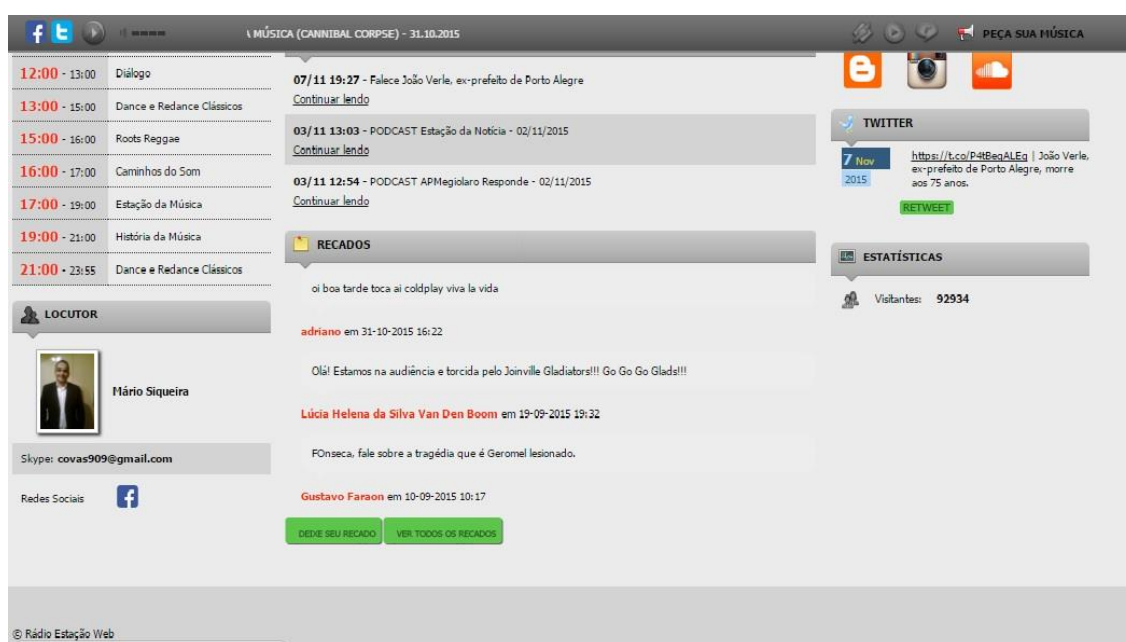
\ MÚSICA (CANNIBAL CORPSE) - 31.10.2015

PEÇA SUA MÚSICA

| | |
|---|---|
| 12:00 - 13:00 | Diálogo |
| 13:00 - 15:00 | Dance e Redance Clássicos |
| 15:00 - 16:00 | Roots Reggae |
| 16:00 - 17:00 | Caminhos do Som |
| 17:00 - 19:00 | Estação da Música |
| 19:00 - 21:00 | História da Música |
| 21:00 - 23:55 | Dance e Redance Clássicos |

LOCUTOR

Mário Siqueira

Skype: covas909@gmail.com

Redes Sociais

07/11 19:27 - Falece João Verle, ex-prefeito de Porto Alegre
Continuar lendo

03/11 13:03 - PODCAST Estação da Notícia - 02/11/2015
Continuar lendo

03/11 12:54 - PODCAST APMegiolaro Responde - 02/11/2015
Continuar lendo

RECADOS

oi boa tarde toca ai coldplay viva la vida

adriano em 31-10-2015 16:22

Olá! Estamos na audiência e torcida pelo Joinville Gladiators!!! Go Go Go Glads!!!

Lúcia Helena da Silva Van Den Boom em 19-09-2015 19:32

FOnseca, fale sobre a tragédia que é Geromel lesionado.

Gustavo Faraon em 10-09-2015 10:17

DEIXE SEU RECADO

VER TODOS OS RECADOS

TWITTER

7 Nov 2015

https://t.co/P4tBeqALEq | João Verle, ex-prefeito de Porto Alegre, morre aos 75 anos.

RETWEET

ESTATÍSTICAS

Visitantes: 92934

© Rádio Estação Web